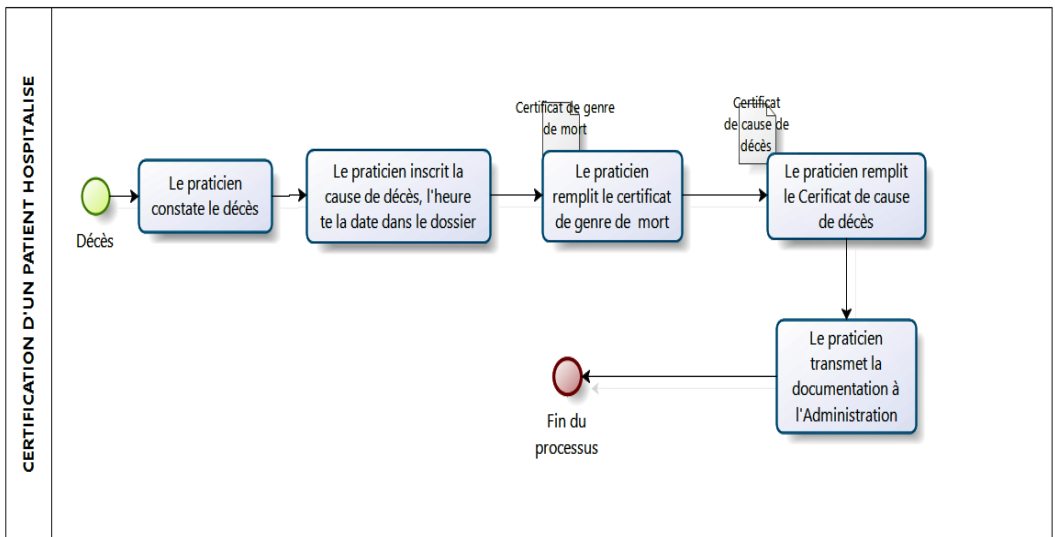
CERTIFICATION D'UN PATIENT HOSPITALISE

Décès

Le praticien constate le décès

Le praticien inscrit la cause de décès, l'heure te la date dans le dossier

Certificat de genre de mort

Le praticien remplit le certificat de genre de mort

Certificat de cause de décès

Le praticien remplit le Cerificat de cause de décès

Le praticien transmet la documentation à l'Administration

Fin du processus